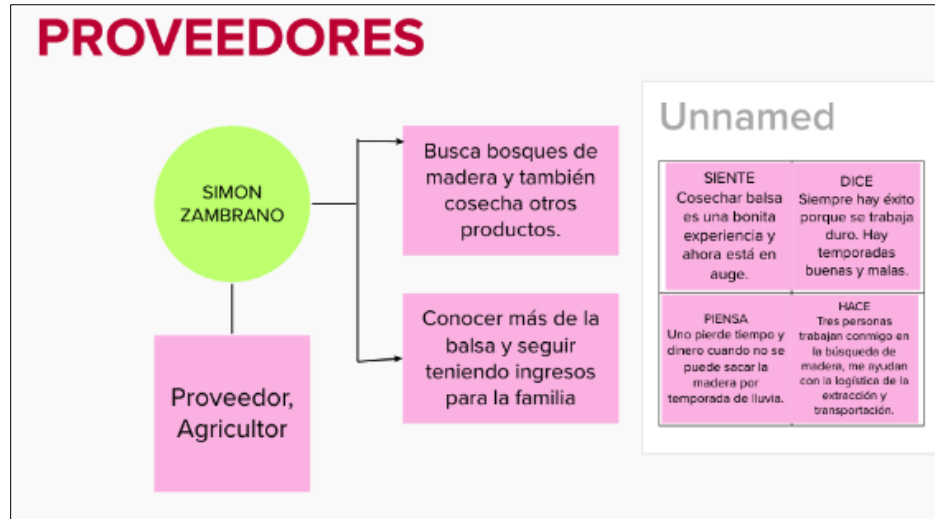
PROVEEDORES

SIMON ZAMBRANO

Busca bosques de madera y también cosecha otros productos.

Conocer más de la balsa y seguir teniendo ingresos para la familia

Proveedor, Agricultor

Unnamed

| SIENTE Cosechar balsa es una bonita experiencia y ahora está en auge. | DICE Siempre hay éxito porque se trabaja duro. Hay temporadas buenas y malas. |
|---|---|
| PIENSA Uno pierde tiempo y dinero cuando no se puede sacar la madera por temporada de lluvia. | HACE Tres personas trabajan conmigo en la búsqueda de madera, me ayudan con la logística de la extracción y transportación. |